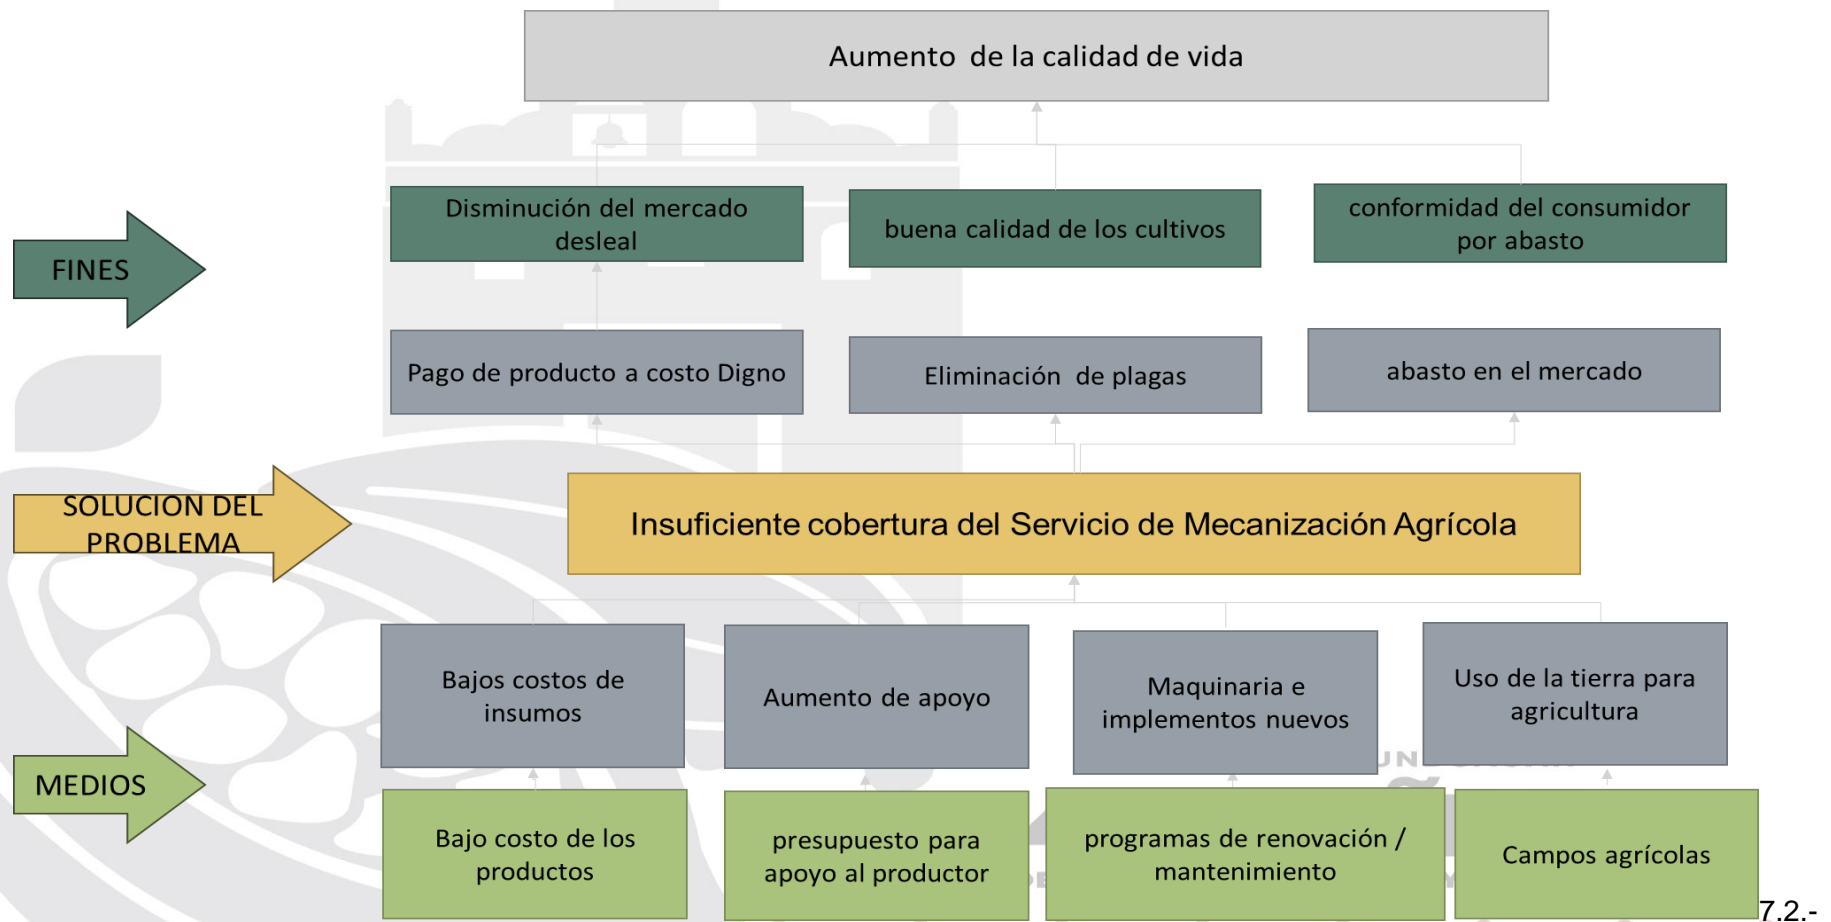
Aumento de la calidad de vida

FINES

Disminución del mercado desleal

buena calidad de los cultivos

conformidad del consumidor por abasto

Pago de producto a costo Digno

Eliminación de plagas

abasto en el mercado

SOLUCION DEL PROBLEMA

Insuficiente cobertura del Servicio de Mecanización Agrícola

MEDIOS

Bajos costos de insumos

Aumento de apoyo

Maquinaria e implementos nuevos

Uso de la tierra para agricultura

Bajo costo de los productos

presupuesto para apoyo al productor

programas de renovación / mantenimiento

Campos agrícolas

7.2.-